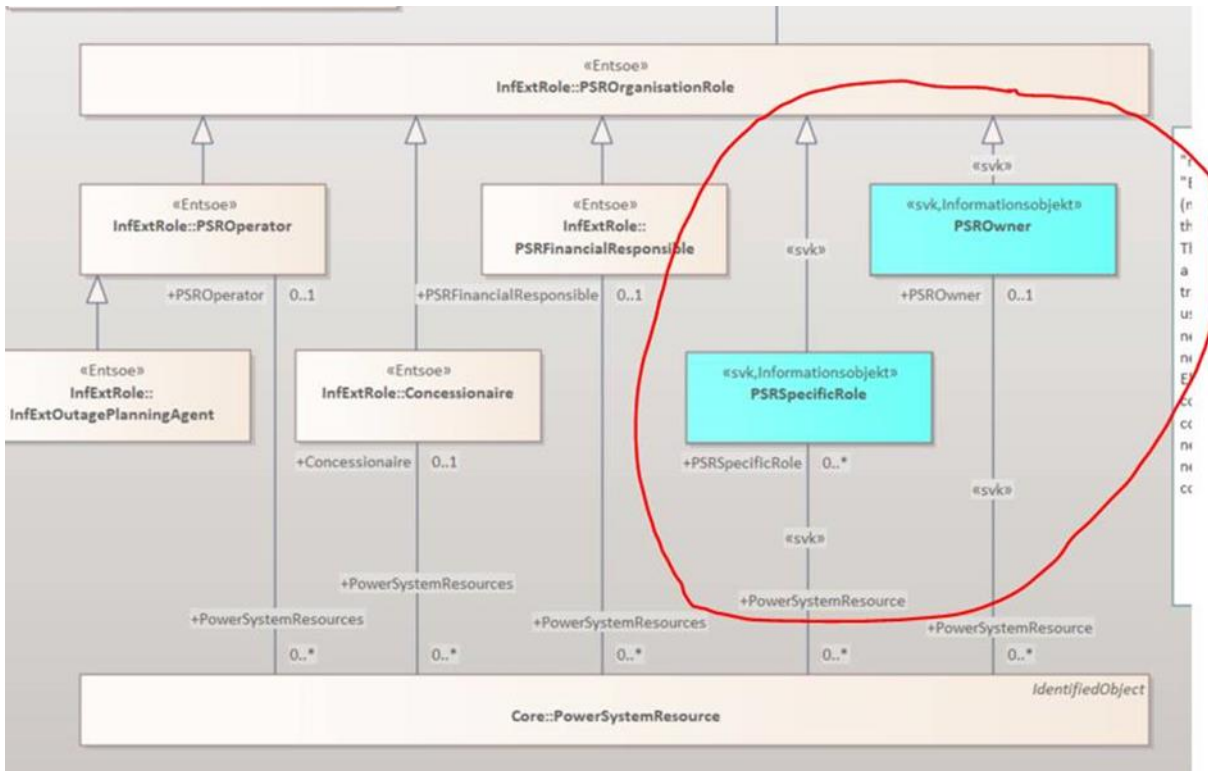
«Entsoe»
InfExtRole::PSROrganisationRole

«Entsoe»
InfExtRole::PSROperator

«Entsoe»
InfExtRole::
PSRFinancialResponsible

«svk»

«svk»

«svk,Informationsobjekt»
PSROwner

+PSROperator 0..1

+PSRFinancialResponsible 0..1

+PSROwner 0..1

«Entsoe»
InfExtRole::
InfExtOutagePlanningAgent

«Entsoe»
InfExtRole::Concessionaire

«svk,Informationsobjekt»
PSRSpecificRole

+Concessionaire 0..1

+PSRSpecificRole 0..*

«svk»

«svk»

+PowerSystemResources

+PowerSystemResources

+PowerSystemResources

+PowerSystemResource

+PowerSystemResource

0..* 0..* 0..* 0..* 0..*

IdentifiedObject
Core::PowerSystemResource

"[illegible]
"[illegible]
(n
th
Tl
a
tr
us
ne
ne
El
cc
cc
ne
ne
cc